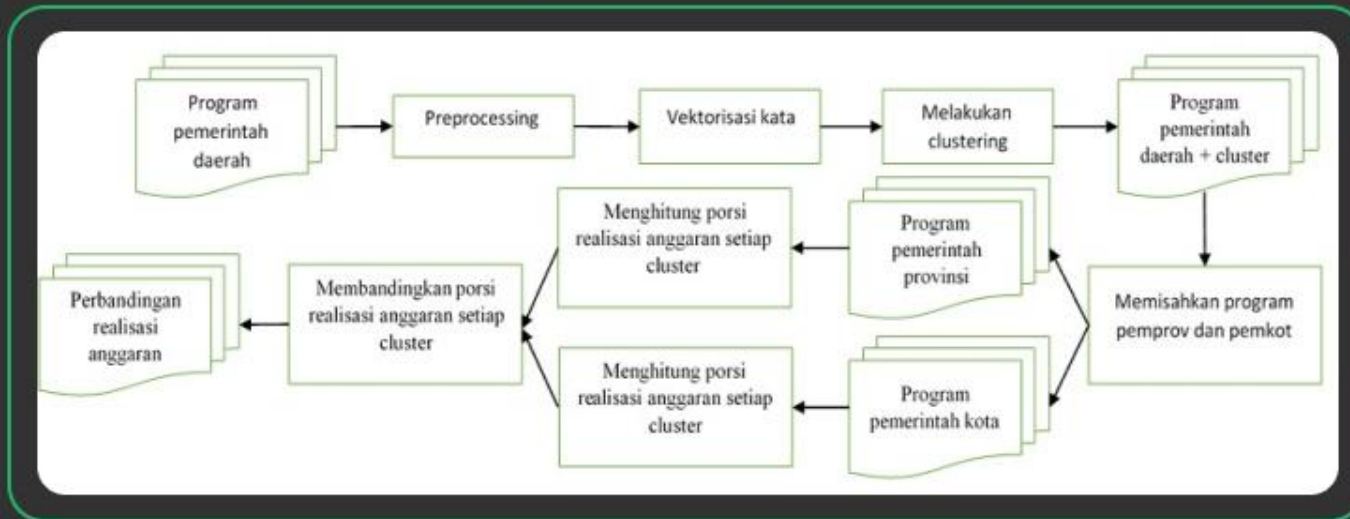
Program pemerintah daerah

Preprocessing

Vektorisasi kata

Melakukan clustering

Program pemerintah daerah + cluster

Memisahkan program pemprov dan pemkot

Program pemerintah provinsi

Program pemerintah kota

Menghitung porsi realisasi anggaran setiap cluster

Menghitung porsi realisasi anggaran setiap cluster

Membandingkan porsi realisasi anggaran setiap cluster

Perbandingan realisasi anggaran